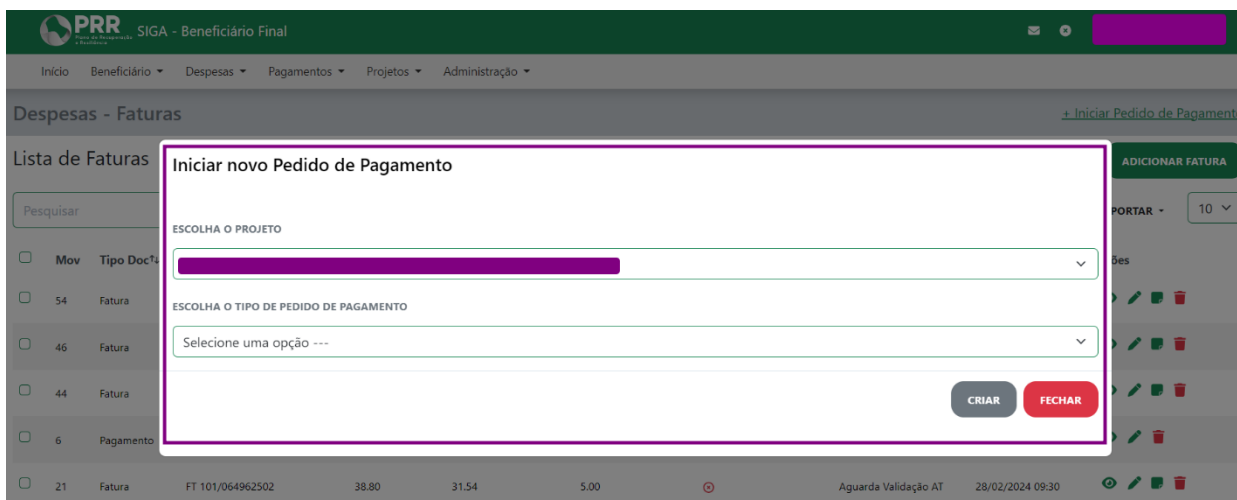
PRR Plano de Recuperação e Resiliência SIGA - Beneficiário Final

Início Beneficiário Despesas Pagamentos Projetos Administração

Despesas - Faturas

+ Iniciar Pedido de Pagamento

Lista de Faturas

ADICIONAR FATURA

Pesquisar

PORTAR

10

Mov Tipo Doc

ões

54 Fatura

46 Fatura

44 Fatura

6 Pagamento

21 Fatura FT 101/064962502 38.80 31.54 5.00 Aguarda Validação AT 28/02/2024 09:30

Iniciar novo Pedido de Pagamento

ESCOLHA O PROJETO

ESCOLHA O TIPO DE PEDIDO DE PAGAMENTO

Selecione uma opção ---

CRIAR

FECHAR